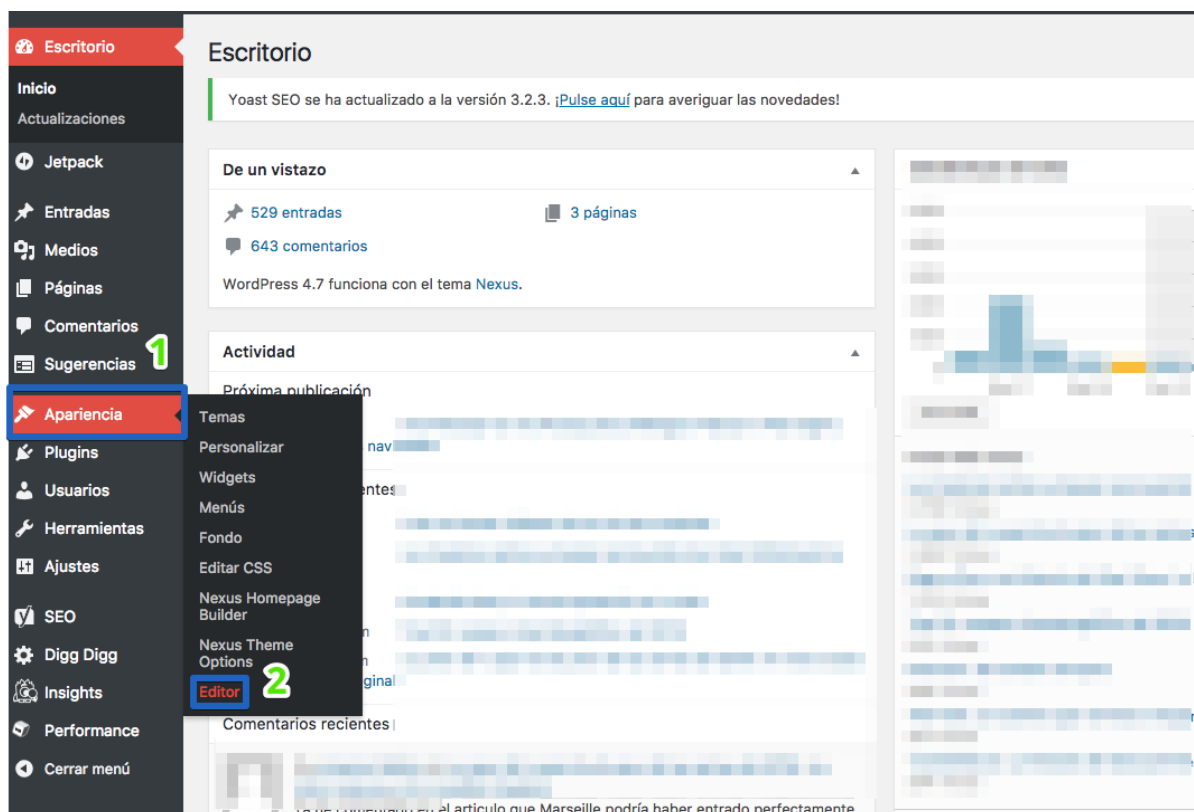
Escritorio
Inicio
Actualizaciones
Jetpack
Entradas
Medios
Páginas
Comentarios
Sugerencias
1
Apariencia
Plugins
Usuarios
Herramientas
Ajustes
SEO
Digg Digg
Insights
Performance
Cerrar menú

Temas
Personalizar
Widgets
Menús
Fondo
Editar CSS
Nexus Homepage Builder
Nexus Theme Options
Editor
2

Escritorio

Yoast SEO se ha actualizado a la versión 3.2.3. ¡Pulse aquí para averiguar las novedades!

De un vistazo
529 entradas
3 páginas
643 comentarios
WordPress 4.7 funciona con el tema Nexus.

Actividad
Próxima publicación
nav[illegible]
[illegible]entes
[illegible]n
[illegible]n
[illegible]ginal
Comentarios recientes
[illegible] el artículo que Marseille podría haber entrado perfectamente